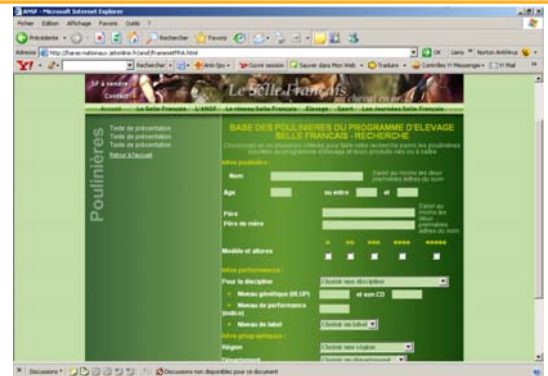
ANSF - Microsoft Internet Explorer

Fichier Edition Affichage Favoris Outils ?

Précédente · Rechercher · Favoris

Adresse http://haras-nationaux.jetonline.fr/ansf/frameset/PAA.html

OK Liens Norton AntiVirus

Y! · Rechercher · Anti-Spy · Ouvrir session · Sauver dans Mon Web · Traduire · Contrôles Y! Messenger · Y! Mail

Le Selle Français

au cheval en or

Accueil Le Selle Français L'ANSF Le réseau Selle Français Elevage Sport Les Journées Selle Français

Poulinières

Texte de présentation
Texte de présentation
Texte de présentation
Retour à l'accueil

BASE DES POULINIÈRES DU PROGRAMME D'ELEVAGE SELLE FRANCAIS - RECHERCHE

Choisissez un ou plusieurs critères pour faire votre recherche parmi les poulinières inscrites au programme d'élevage et leurs produits nés ou à naître

Infos poulinière :

Nom

Saisir au moins les deux premières lettres du nom

Age ou entre et

Père

Père de mère

Saisir au moins les deux premières lettres du nom

Modèle et allures * ** *** **** *****

Infos performances :

Pour la discipline Choisir une discipline

Niveau génétique (BLUP) et son CD

Niveau de performance (indice)

Niveau de label Choisir un label

Infos géographiques :

Région Choisir une région

Département Choisir un département

Discussions · Discussions non disponibles pour ce document